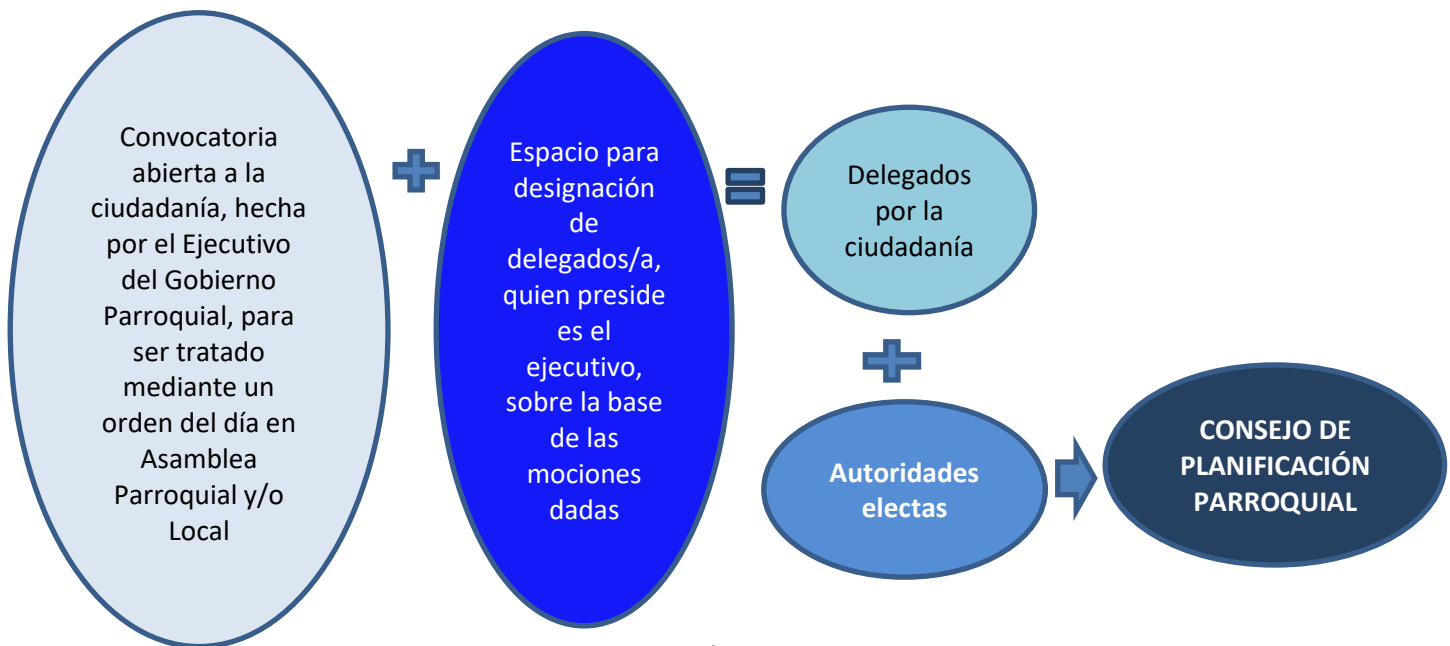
Convocatoria abierta a la ciudadanía, hecha por el Ejecutivo del Gobierno Parroquial, para ser tratado mediante un orden del día en Asamblea Parroquial y/o Local

Espacio para designación de delegados/a, quien preside es el ejecutivo, sobre la base de las mociones dadas

Delegados por la ciudadanía

Autoridades electas

CONSEJO DE PLANIFICACIÓN PARROQUIAL